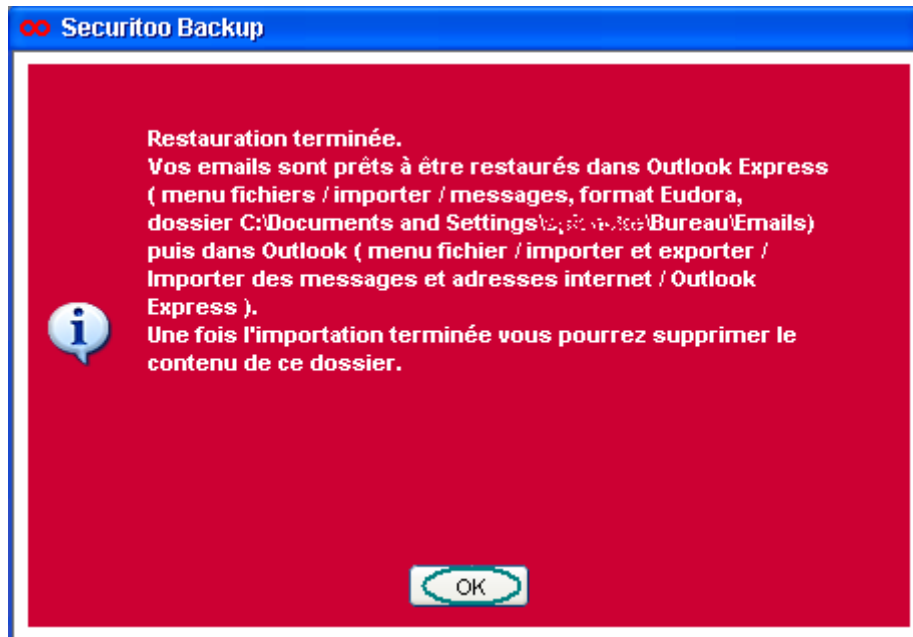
Securitoo Backup

Restauration terminée.
Vos emails sont prêts à être restaurés dans Outlook Express ( menu fichiers / importer / messages, format Eudora, dossier C:\Documents and Settings\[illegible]\Bureau\Emails) puis dans Outlook ( menu fichier / importer et exporter / Importer des messages et adresses internet / Outlook Express ).
Une fois l'importation terminée vous pourrez supprimer le contenu de ce dossier.

OK